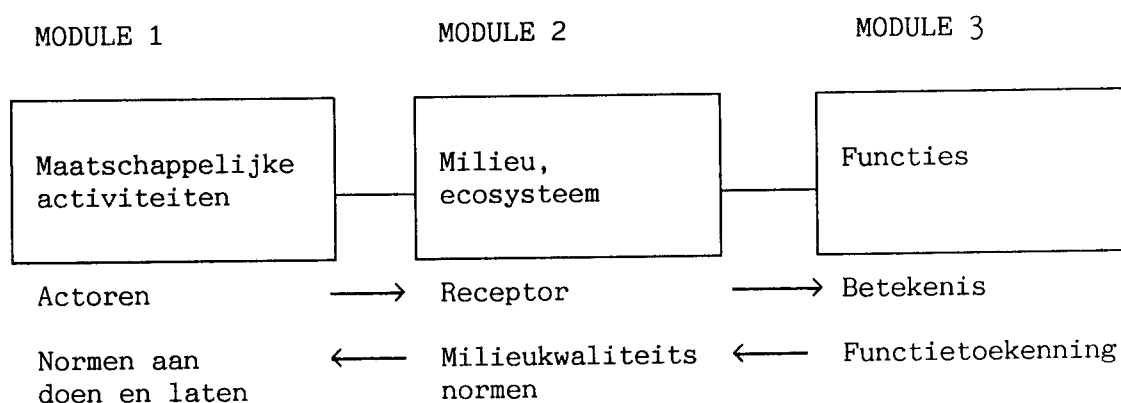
MODULE 1

MODULE 2

MODULE 3

Maatschappelijke activiteiten

Milieu, ecosysteem

Functies

Actoren $\longrightarrow$ Receptor $\longrightarrow$ Betekenis

Normen aan doen en laten $\longleftarrow$ Milieukwaliteits normen $\longleftarrow$ Functietoekenning